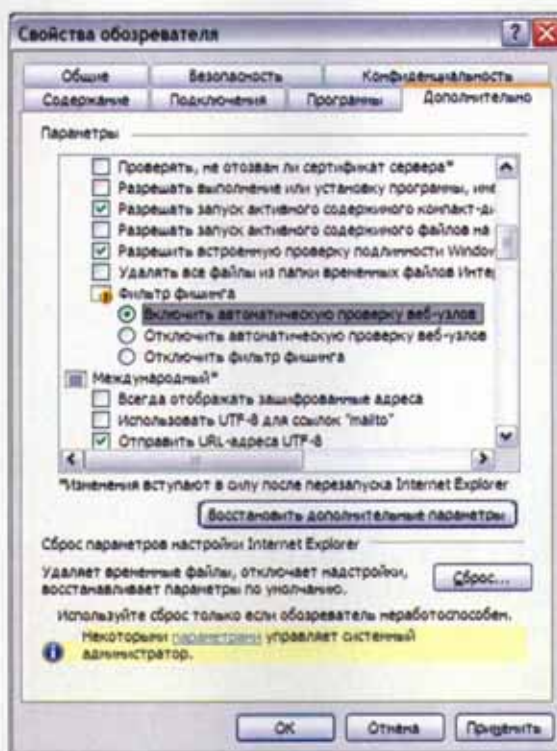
Свойства обозревателя

Общие | Безопасность | Конфиденциальность
Содержание | Подключения | Программы | Дополнительно

Параметры

Проверять, не отозван ли сертификат сервера*
Разрешать выполнение или установку программы, име
Разрешать запуск активного содержимого компакт-ди
Разрешать запуск активного содержимого файлов на
Разрешить встроенную проверку подлинности Windov
Удалять все файлы из папки временных файлов Инте
Фильтр фишинга
Включить автоматическую проверку веб-узлов
Отключить автоматическую проверку веб-узлов
Отключить фильтр фишинга
Международный*
Всегда отображать зашифрованные адреса
Использовать UTF-8 для ссылок "mailto"
Отправить URL-адреса UTF-8

*Изменения вступают в силу после перезапуска Internet Explorer

Восстановить дополнительные параметры

Сброс параметров настройки Internet Explorer

Удаляет временные файлы, отключает надстройки, восстанавливает параметры по умолчанию.

Сброс...

Используйте сброс только если обозреватель неработоспособен.

Некоторыми параметрами управляет системный администратор.

OK | Отмена | Применить